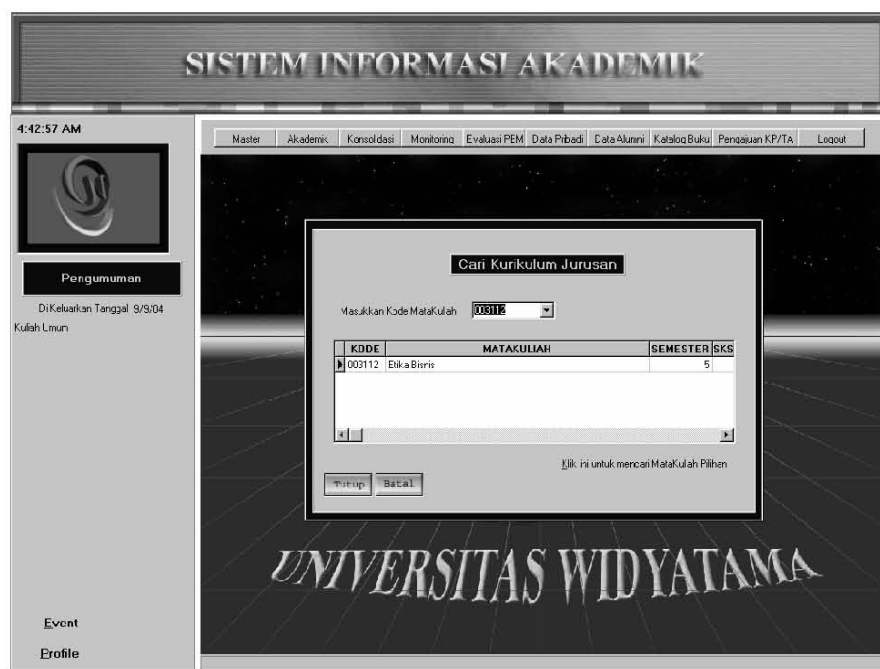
SISTEM INFORMASI AKADEMIK

4:42:57 AM

Master | Akademik | Konsoldasi | Monitoring | Evaluasi PEM | Data Pribadi | Data Alumni | Katalog Buku | Pengajuan KP/TA | Logout

Pengumuman

Di Keluarkan Tanggal 9/9/04

Kuliah Umum

Cari Kurikulum Jurusan

Masukkan Kode MataKuliah 003112

| KODE | MATAKULIAH | SEMESTER | SKS |
|---|---|---|---|
| 003112 | Etika Bisnis | 5 | |

Klik ini untuk mencari MataKuliah Pilihan

Tutup Batal

UNIVERSITAS WIDYATAMA

Event

Profile